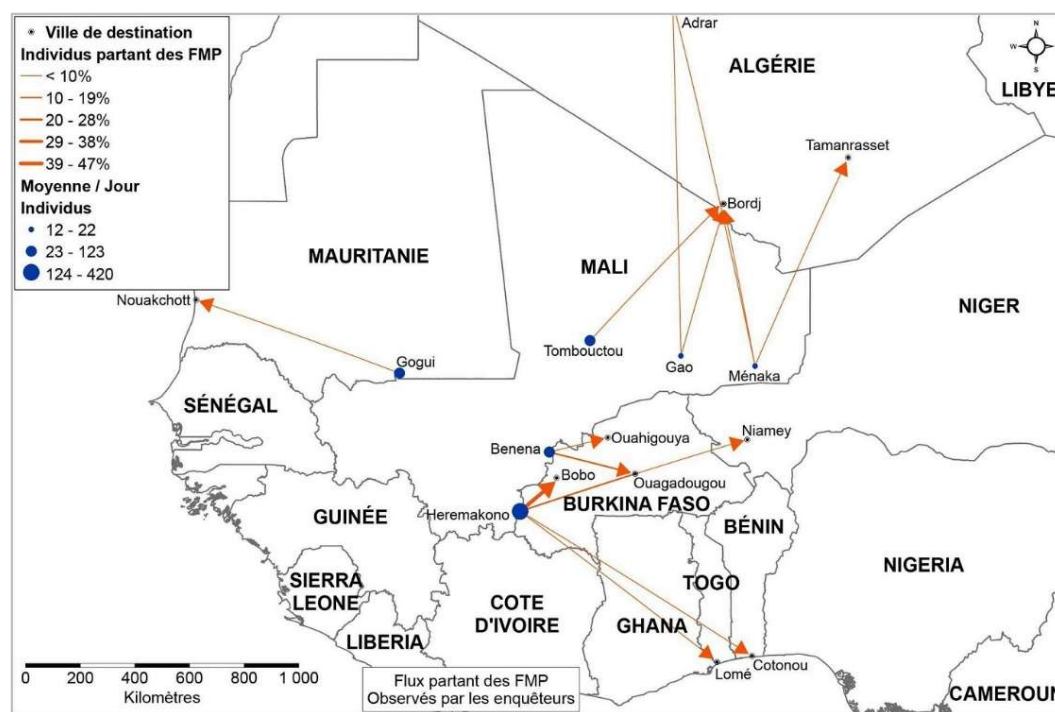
Ville de destination
Individus partant des FMP
< 10%
10 - 19%
20 - 28%
29 - 38%
39 - 47%
Moyenne / Jour
Individus
12 - 22
23 - 123
124 - 420

Adrar
ALGÉRIE
LIBYE
N
W
E
S
Tamanrasset
Bordj
MAURITANIE
MALI
NIGER
Nouakchott
Tombouctou
Gao
Ménaka
Gogui
SÉNÉGAL
Benena
Ouahigouya
Niamey
Bobo
Ouagadougou
Heremakono
BURKINA FASO
GUINÉE
BÉNIN
NIGERIA
SIERRA LEONE
TOGO
COTE D'IVOIRE
GHANA
LIBERIA
Cotonou
Lomé
CAMEROUN

0 200 400 600 800 1 000
Kilomètres

Flux partant des FMP
Observés par les enquêteurs